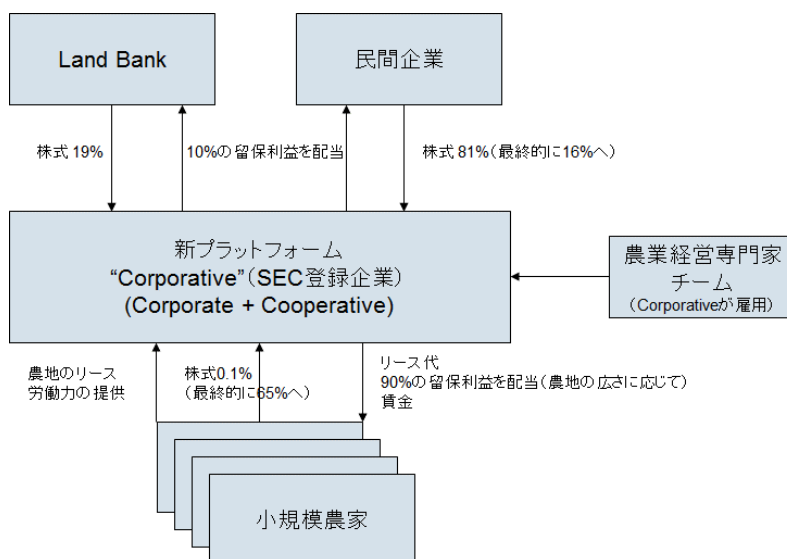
Land Bank

民間企業

株式 19%

10%の留保利益を配当

株式 81%(最終的に16%へ)

新プラットフォーム
“Corporative”(SEC登録企業)
(Corporate + Cooperative)

農業経営専門家チーム
(Corporativeが雇用)

農地のリース
労働力の提供

株式0.1%
(最終的に65%へ)

リース代
90%の留保利益を配当(農地の広さに応じて)
賃金

小規模農家